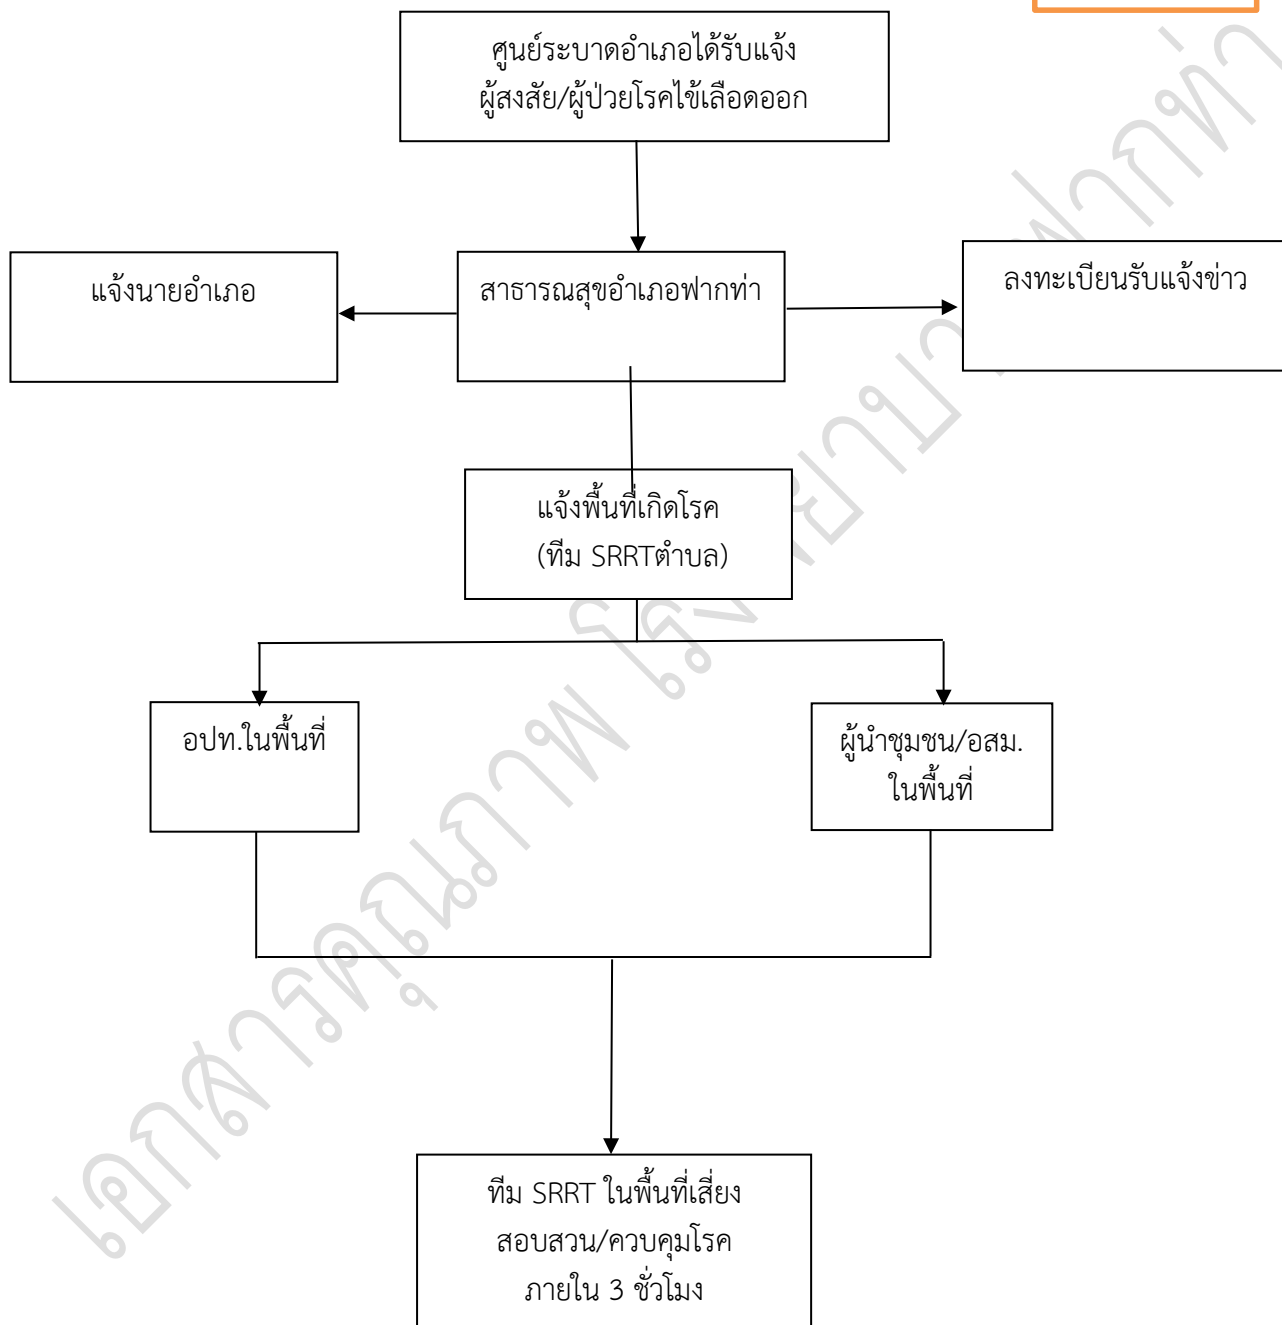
ศูนย์ระบาดอำเภอได้รับแจ้ง ผู้สงสัย/ผู้ป่วยโรคไข้เลือดออก

แจ้งนายอำเภอ

สาธารณสุขอำเภอฟากท่า

ลงทะเบียนรับแจ้งข่าว

แจ้งพื้นที่เกิดโรค (ทีม SRRTตำบล)

อปท.ในพื้นที่

ผู้นำชุมชน/อสม. ในพื้นที่

ทีม SRRT ในพื้นที่เสี่ยง สอบสวน/ควบคุมโรค ภายใน 3 ชั่วโมง

เอกสารคุณภาพ โรงพยาบาลฟากท่า